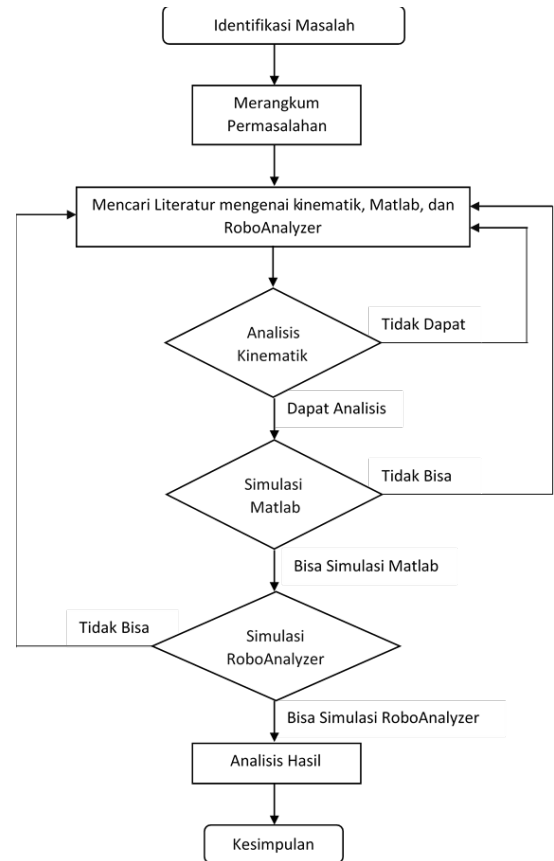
Identifikasi Masalah

Merangkum Permasalahan

Mencari Literatur mengenai kinematik, Matlab, dan RoboAnalyzer

Analisis Kinematik

Tidak Dapat

Dapat Analisis

Simulasi Matlab

Tidak Bisa

Bisa Simulasi Matlab

Tidak Bisa

Simulasi RoboAnalyzer

Bisa Simulasi RoboAnalyzer

Analisis Hasil

Kesimpulan